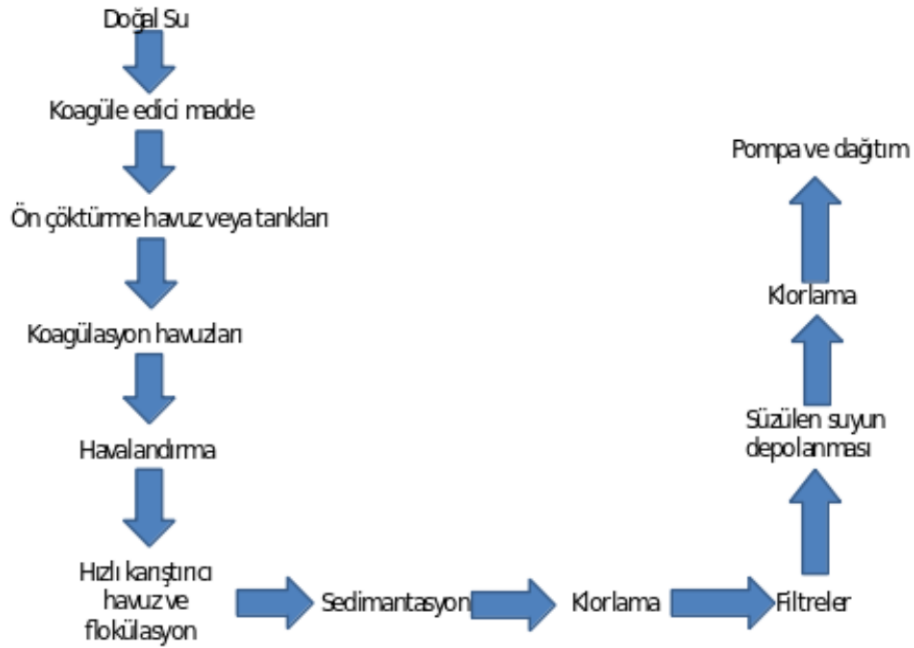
Doğal Su

Koagüle edici madde

Ön çöktürme havuz veya tankları

Koagülasyon havuzları

Havalandırma

Hızlı karıştırıcı havuz ve flokülasyon

Sedimantasyon

Klorlama

Filtreler

Süzülen suyun depolanması

Klorlama

Pompa ve dağıtım